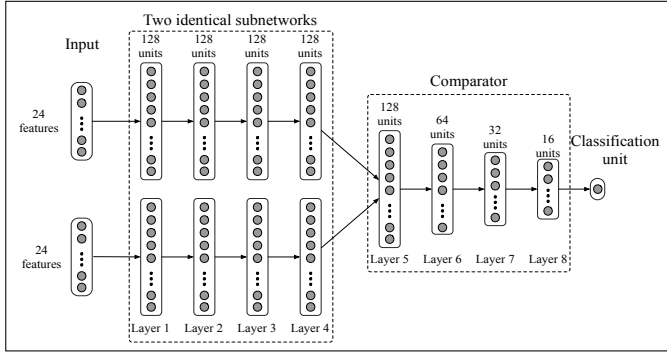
Two identical subnetworks

Input

128 units

128 units

128 units

128 units

24 features

24 features

Comparator

128 units

64 units

32 units

16 units

Classification unit

Layer 1

Layer 2

Layer 3

Layer 4

Layer 5

Layer 6

Layer 7

Layer 8